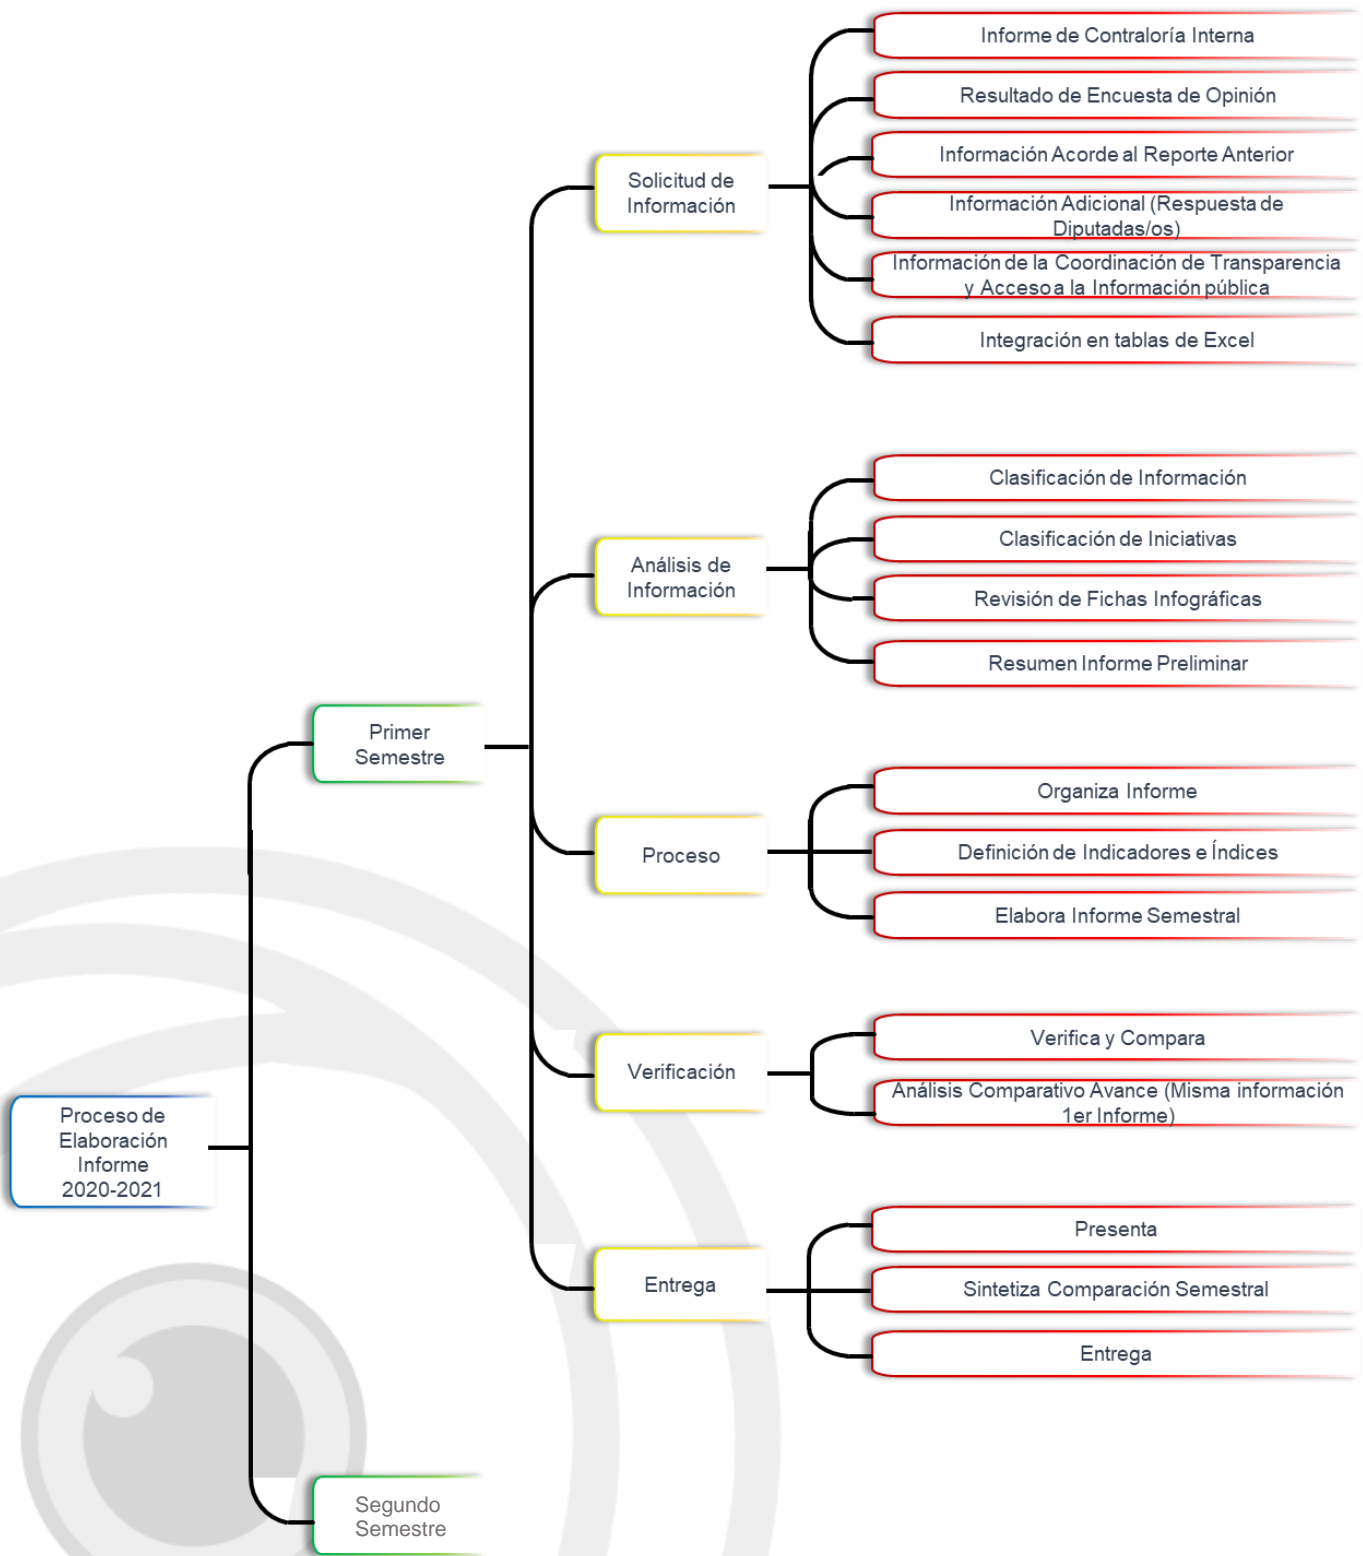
Proceso de Elaboración Informe 2020-2021

Primer Semestre

Solicitud de Información

Informe de Contraloría Interna

Resultado de Encuesta de Opinión

Información Acorde al Reporte Anterior

Información Adicional (Respuesta de Diputadas/os)

Información de la Coordinación de Transparencia y Acceso a la Información pública

Integración en tablas de Excel

Análisis de Información

Clasificación de Información

Clasificación de Iniciativas

Revisión de Fichas Infográficas

Resumen Informe Preliminar

Proceso

Organiza Informe

Definición de Indicadores e Índices

Elabora Informe Semestral

Verificación

Verifica y Compara

Análisis Comparativo Avance (Misma información 1er Informe)

Entrega

Presenta

Sintetiza Comparación Semestral

Entrega

Segundo Semestre